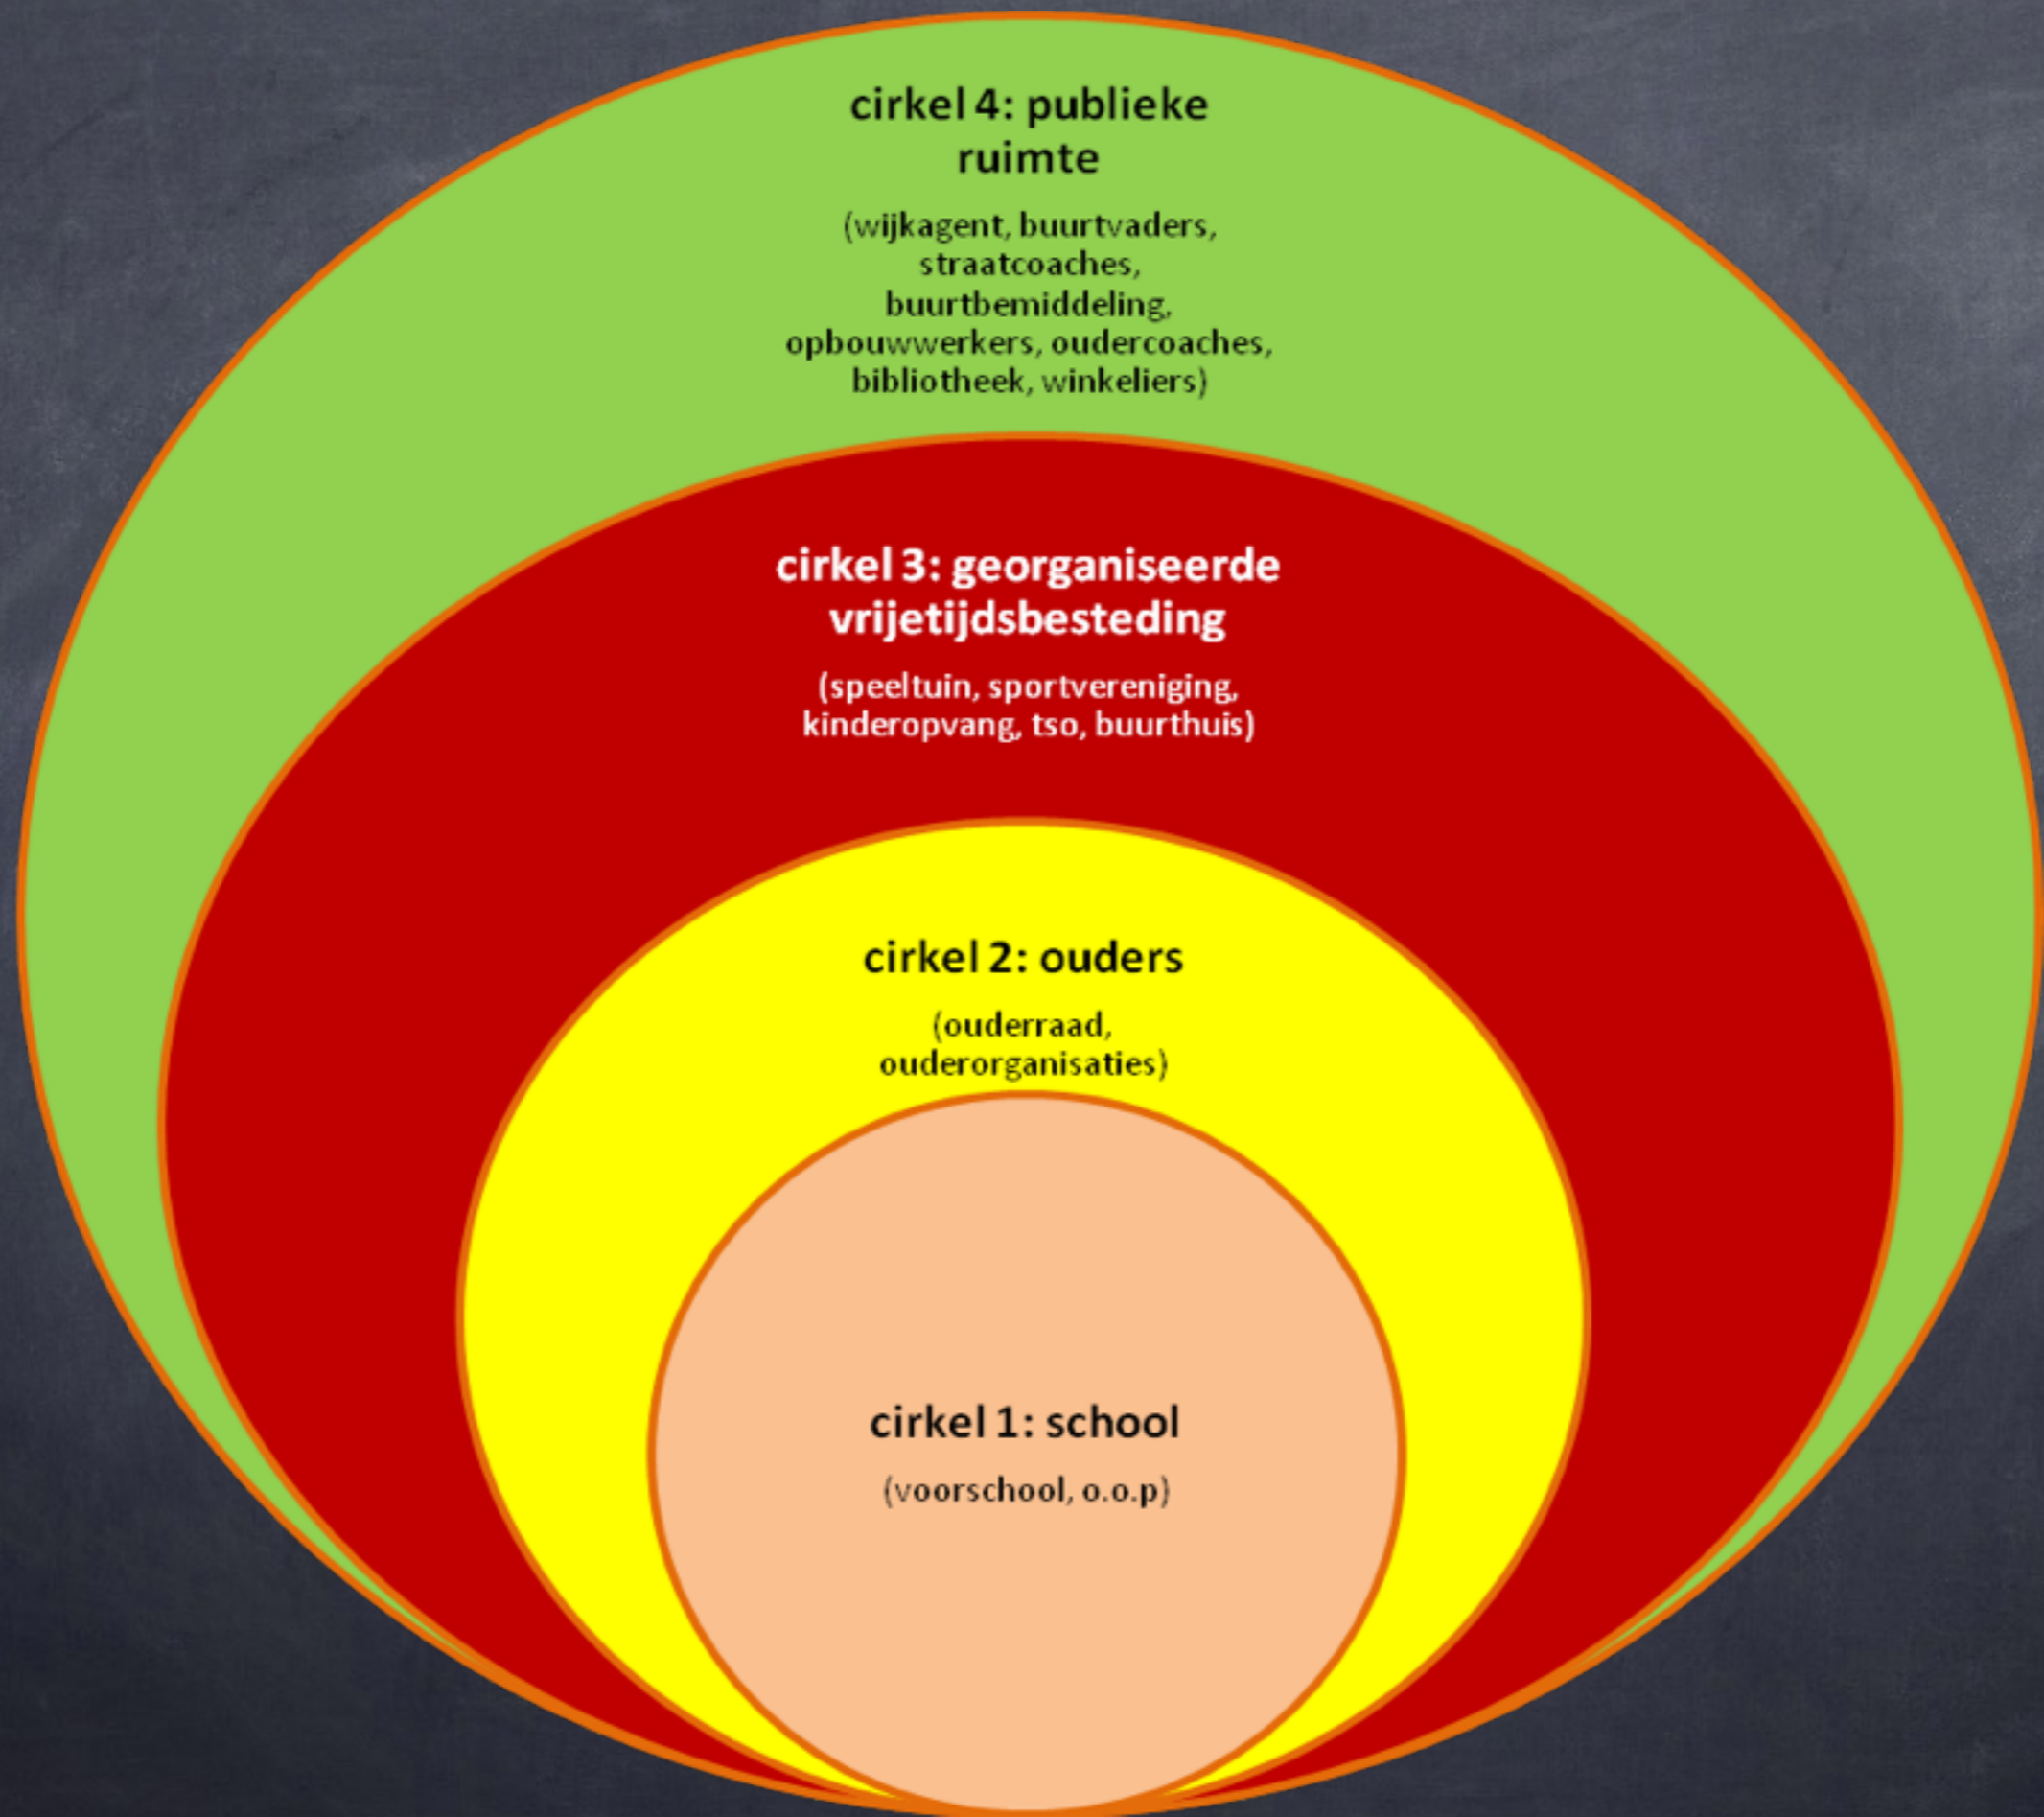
cirkel 4: publieke ruimte

(wijkagent, buurtvaders, straatcoaches, buurtbemiddeling, opbouwwerkers, oudercoaches, bibliotheek, winkeliers)

cirkel 3: georganiseerde vrijetijdsbesteding

(speeltuin, sportvereniging, kinderopvang, tso, buurthuis)

cirkel 2: ouders

(ouderraad, ouderorganisaties)

cirkel 1: school

(voorschool, o.o.p)